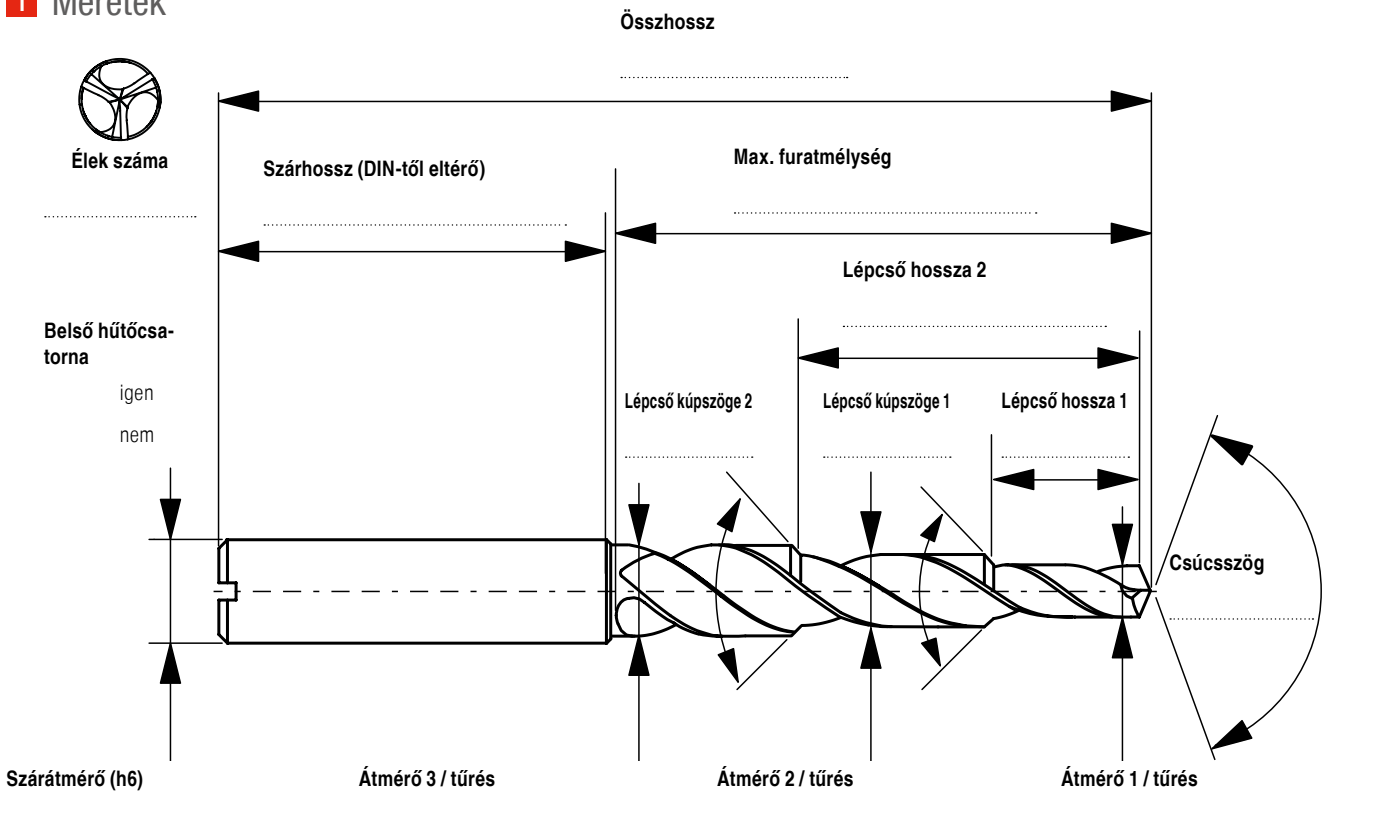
1 Méretek

Összhossz

Élek száma

Szárhossz (DIN-től eltérő)

Max. furatmélység

Lépcső hossza 2

Belső hűtőcsatorna

igen

nem

Lépcső kúpszöge 2

Lépcső kúpszöge 1

Lépcső hossza 1

Csúcsszög

Szárátmérő (h6)

Átmérő 3 / tűrés

Átmérő 2 / tűrés

Átmérő 1 / tűrés